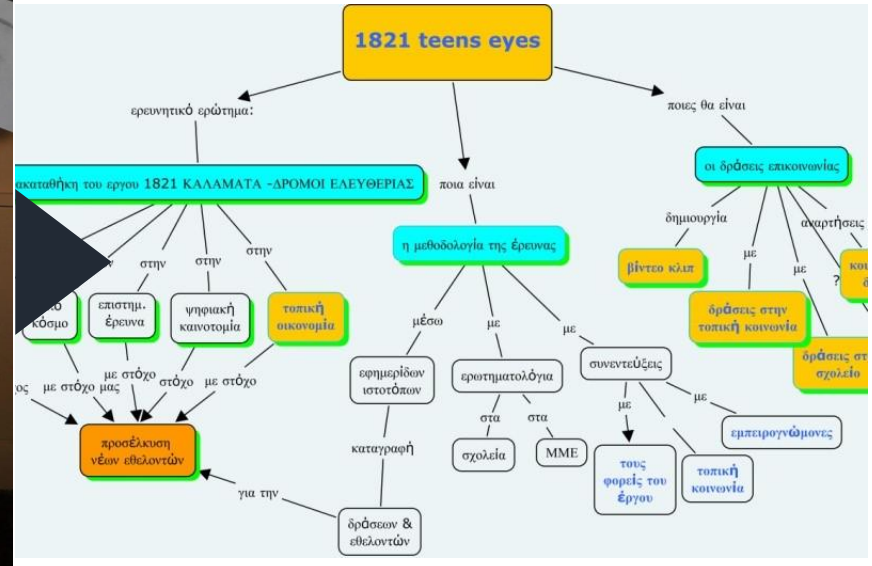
1821 teens eyes

ερευνητικό ερώτημα:

ακαταθήκη του εργου 1821 ΚΑΛΑΜΑΤΑ -ΔΡΟΜΟΙ ΕΛΕΥΘΕΡΙΑΣ

στην

στην

στην

κόσμο

επιστημ. έρευνα

ψηφιακή καινοτομία

τοπική οικονομία

ος

με στόχο μας

με στόχο

στόχο

με στόχο

προσέλκυση νέων εθελοντών

ποια είναι

η μεθοδολογία της έρευνας

μέσω

με

με

εφημερίδων ιστοτόπων

ερωτηματολόγια

συνεντεύξεις

καταγραφή

στα

στα

σχολεία

ΜΜΕ

με

με

για την

δράσεων & εθελοντών

τους φορείς του έργου

τοπική κοινωνία

εμπειρογνώμονες

ποιες θα είναι

οι δράσεις επικοινωνίας

δημιουργία

αναρτήσεις

βίντεο κλιπ

με

με

?

δράσεις στην τοπική κοινωνία

δράσεις στ σχολείο

κοι

δ